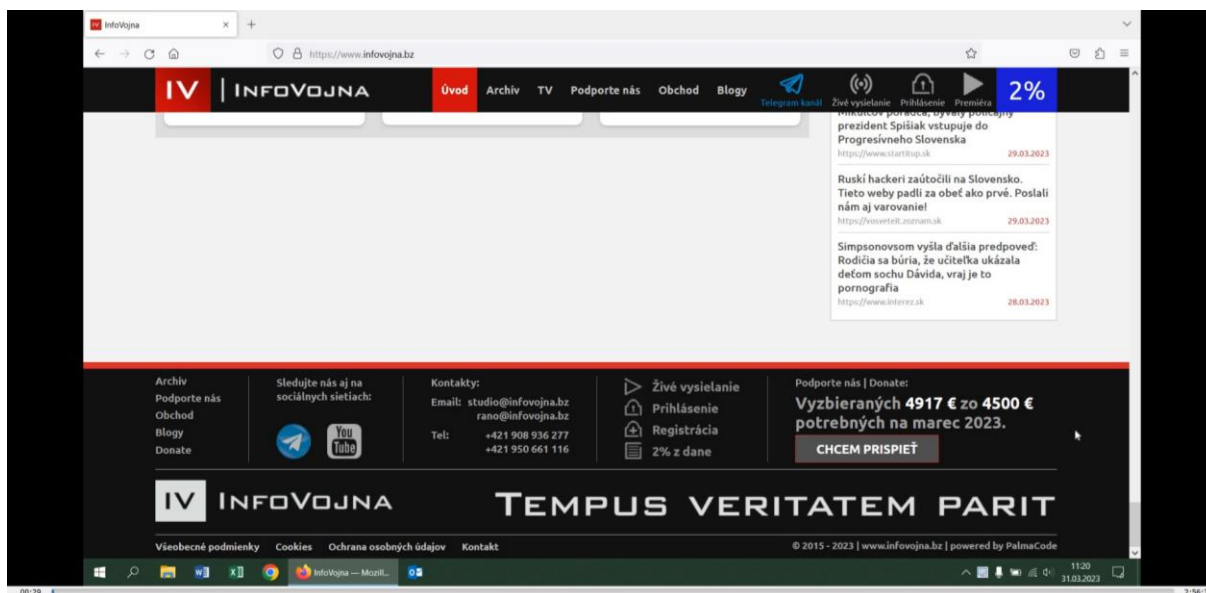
InfoVojna
https://www.infovojna.bz

IV | INFOVOJNA
Úvod Archív TV Podporte nás Obchod Blogy
Telegram kanál Živé vysielanie Prihlásenie Premiéra 2%

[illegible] poradca, bývalý policajný prezident Spišiak vstupuje do Progresívneho Slovenska
https://www.startitup.sk 29.03.2023

Ruskí hackeri zaútočili na Slovensko. Tieto weby padli za obeť ako prvé. Poslali nám aj varovanie!
https://vosveteit.zoznam.sk 29.03.2023

Simpsonovsom vyšla ďalšia predpoveď: Rodičia sa búria, že učiteľka ukázala deťom sochu Dávida, vraj je to pornografia
https://www.interez.sk 28.03.2023

Archív
Podporte nás
Obchod
Blogy
Donate

Sledujte nás aj na sociálnych sietiach:
You Tube

Kontakty:
Email: studio@infovojna.bz
rano@infovojna.bz
Tel: +421 908 936 277
+421 950 661 116

Živé vysielanie
Prihlásenie
Registrácia
2% z dane

Podporte nás | Donate:
Vyzbieraných 4917 € zo 4500 € potrebných na marec 2023.
CHCEM PRISPIEŤ

IV INFOVOJNA
TEMPUS VERITATEM PARIT

Všeobecné podmienky Cookies Ochrana osobných údajov Kontakt
© 2015 - 2023 | www.infovojna.bz | powered by PalmaCode

InfoVojna — Mozill...
11:20
31.03.2023
00:29
2:56